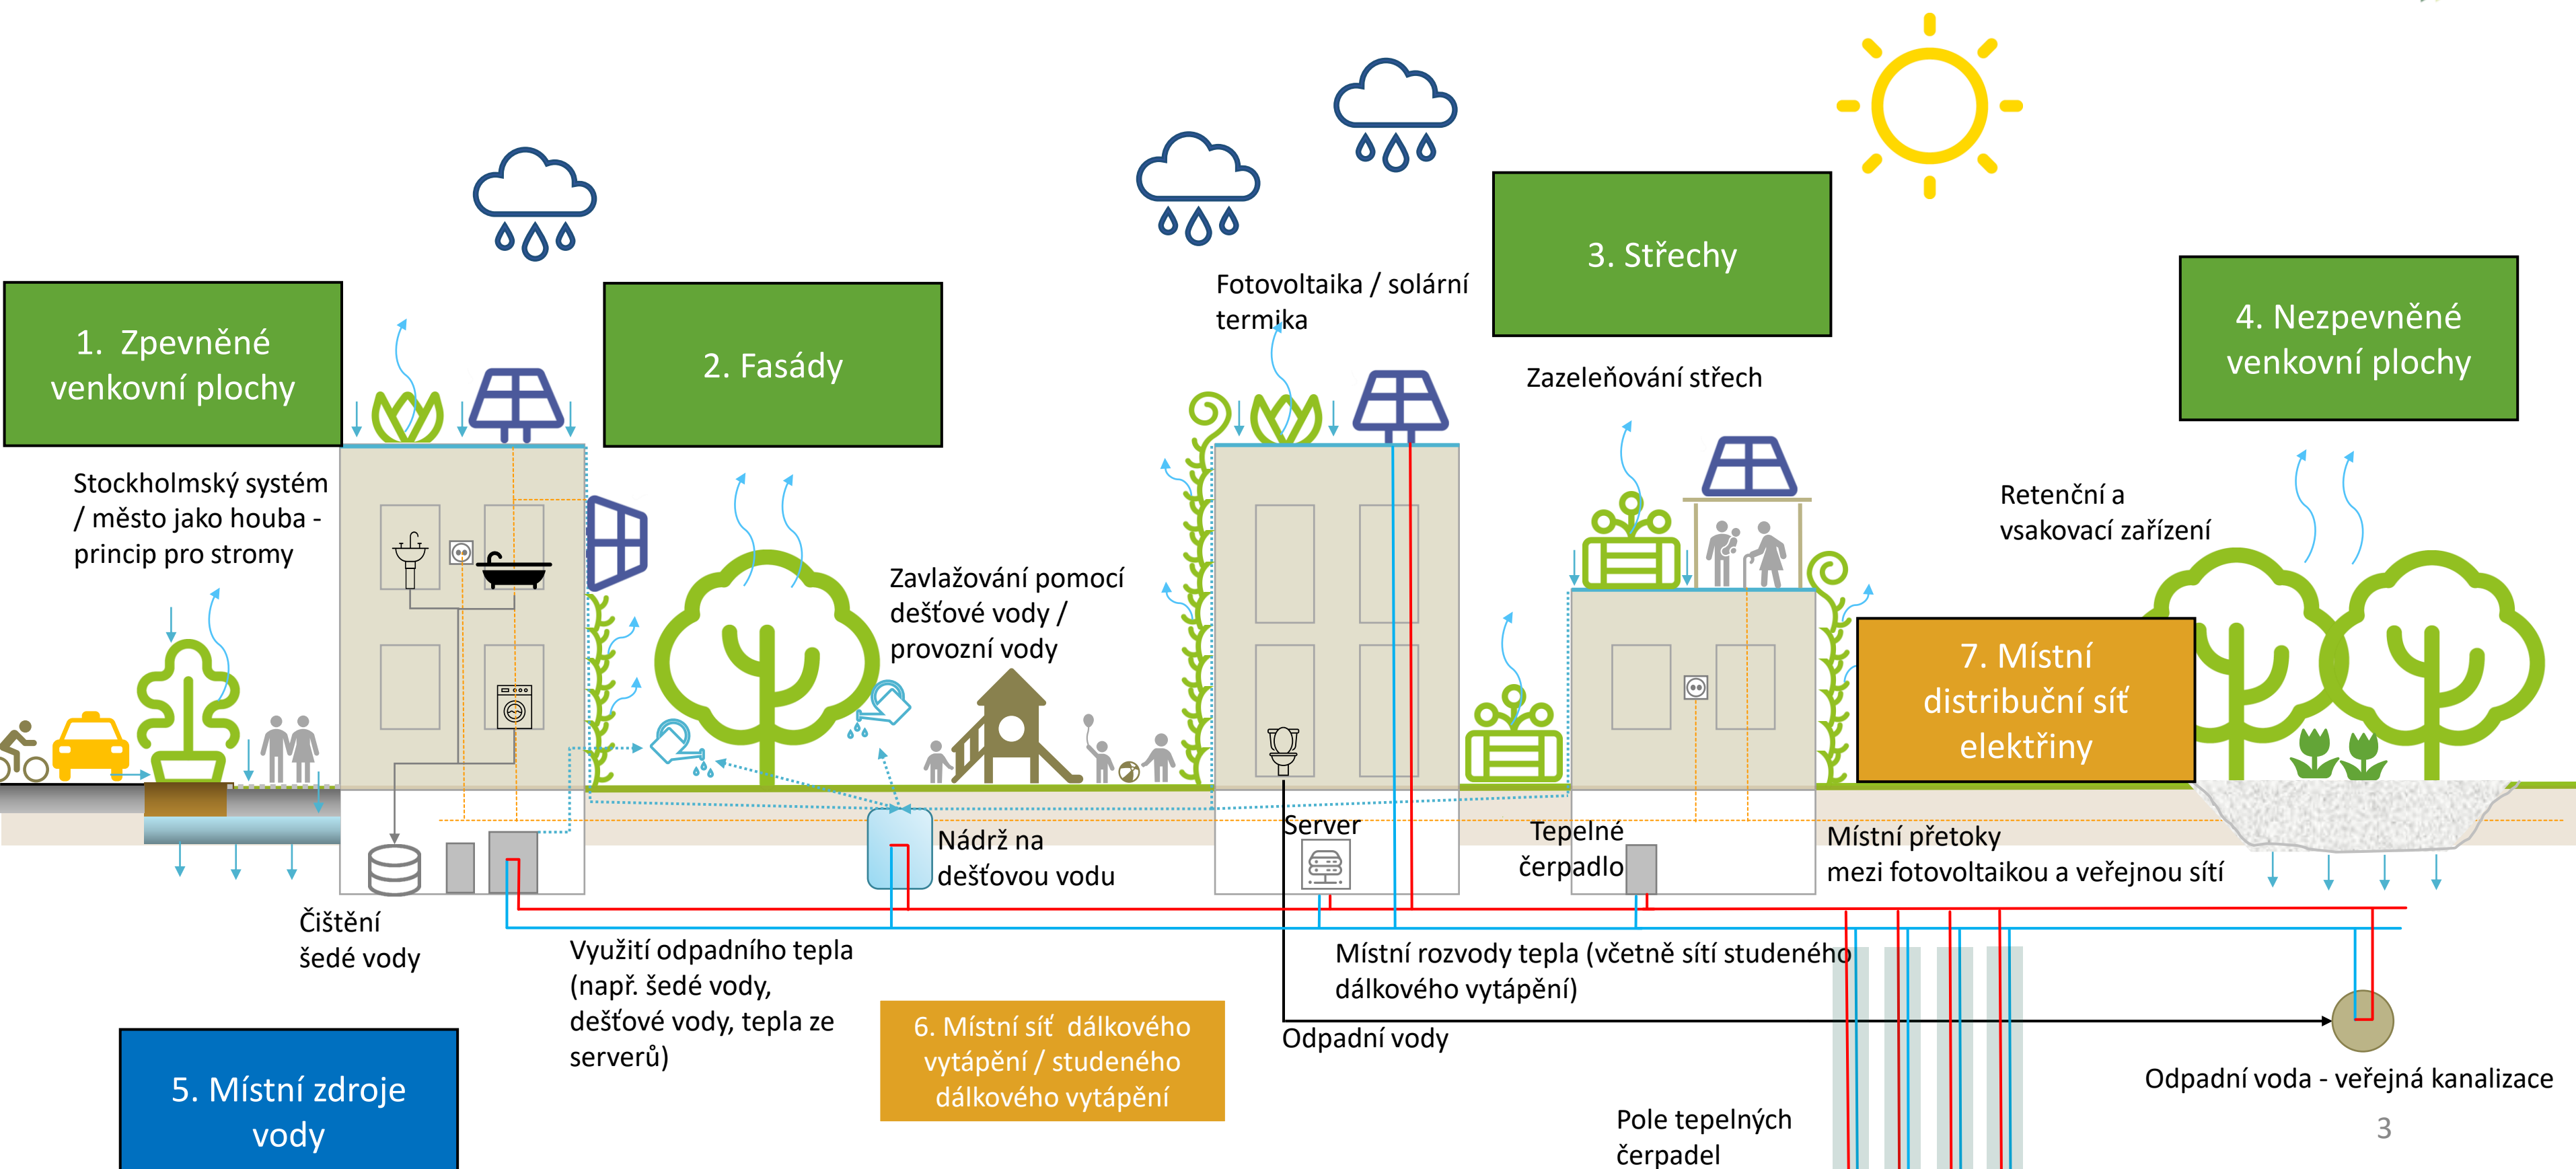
1. Zpevněné venkovní plochy

Stockholmský systém / město jako houba - princip pro stromy

2. Fasády

Zavlažování pomocí dešťové vody / provozní vody

Fotovoltaika / solární termika

3. Střechy

Zazeleňování střech

4. Nezpevněné venkovní plochy

Retenční a vsakovací zařízení

7. Místní distribuční síť elektřiny

Nádrž na dešťovou vodu

Server

Tepelné čerpadlo

Místní přetoky mezi fotovoltaikou a veřejnou sítí

Čištění šedé vody

Využití odpadního tepla (např. šedé vody, dešťové vody, tepla ze serverů)

Místní rozvody tepla (včetně sítí studeného dálkového vytápění)

6. Místní síť dálkového vytápění / studeného dálkového vytápění

Odpadní vody

Odpadní voda - veřejná kanalizace

5. Místní zdroje vody

Pole tepelných čerpadel

3